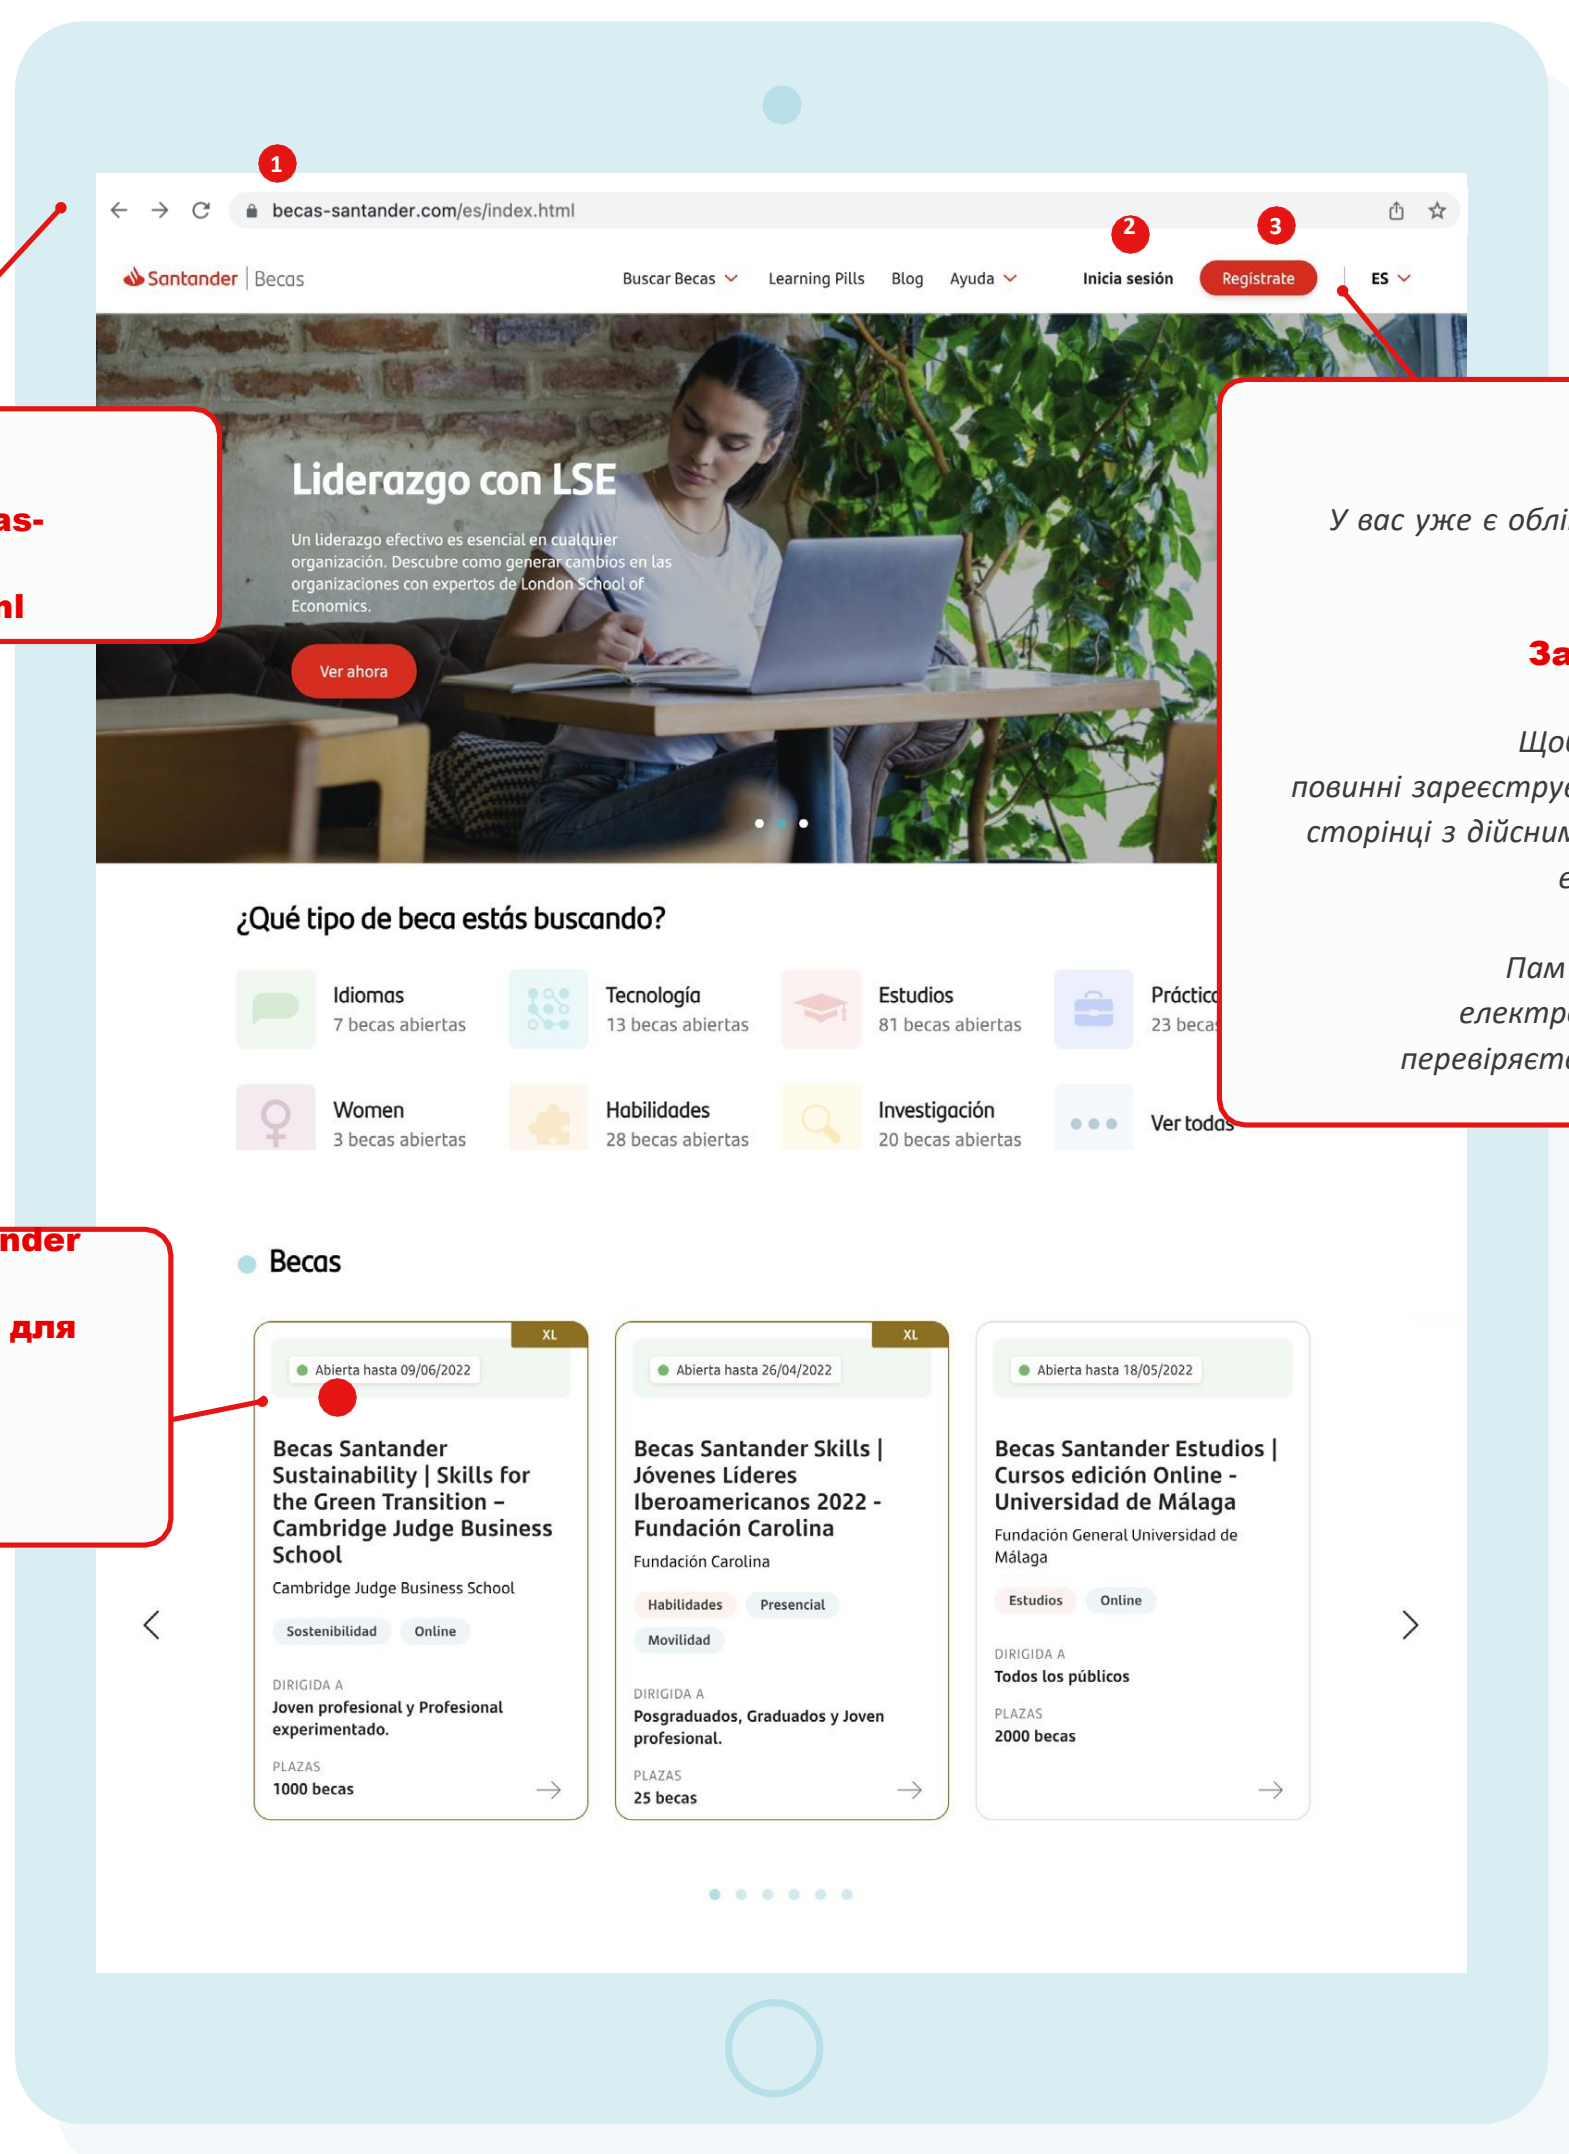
1

becas-santander.com/es/index.html

2

3

Santander | Becas

Buscar Becas

Learning Pills

Blog

Ayuda

Inicia sesión

Regístrate

ES

Liderazgo con LSE

Un liderazgo efectivo es esencial en cualquier organización. Descubre como generar cambios en las organizaciones con expertos de London School of Economics.

Ver ahora

as-

nl

У вас уже є облі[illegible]

За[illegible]

Що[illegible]

повинні зареєстру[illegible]

сторінці з дійсни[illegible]

е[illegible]

Пам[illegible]

електр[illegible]

перевіряєт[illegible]

¿Qué tipo de beca estás buscando?

Idiomas
7 becas abiertas

Tecnología
13 becas abiertas

Estudios
81 becas abiertas

Práctic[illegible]
23 beca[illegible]

Women
3 becas abiertas

Habilidades
28 becas abiertas

Investigación
20 becas abiertas

Ver todas

nder

для

Becas

XL

Abierta hasta 09/06/2022

Becas Santander Sustainability | Skills for the Green Transition – Cambridge Judge Business School

Cambridge Judge Business School

Sostenibilidad

Online

DIRIGIDA A
Joven profesional y Profesional experimentado.

PLAZAS
1000 becas

XL

Abierta hasta 26/04/2022

Becas Santander Skills | Jóvenes Líderes Iberoamericanos 2022 - Fundación Carolina

Fundación Carolina

Habilidades

Presencial

Movilidad

DIRIGIDA A
Posgraduados, Graduados y Joven profesional.

PLAZAS
25 becas

Abierta hasta 18/05/2022

Becas Santander Estudios | Cursos edición Online - Universidad de Málaga

Fundación General Universidad de Málaga

Estudios

Online

DIRIGIDA A
Todos los públicos

PLAZAS
2000 becas